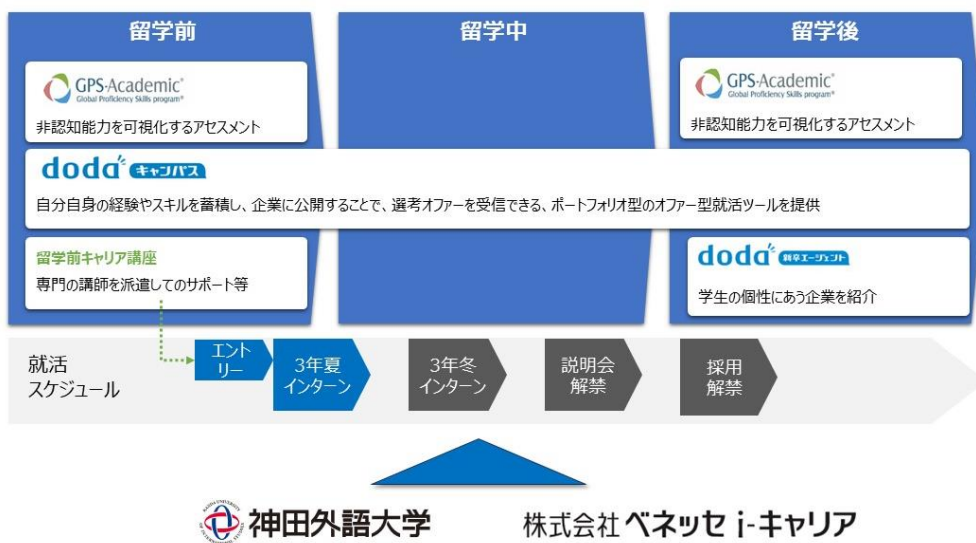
留学前

留学中

留学後

GPS-Academic
Global Proficiency Skills program

非認知能力を可視化するアセスメント

GPS-Academic
Global Proficiency Skills program

非認知能力を可視化するアセスメント

doda キャンパス

自分自身の経験やスキルを蓄積し、企業に公開することで、選考オファーを受信できる、ポートフォリオ型のオファー型就活ツールを提供

留学前キャリア講座
専門の講師を派遣してのサポート等

doda 新卒エージェント

学生の個性にあう企業を紹介

就活
スケジュール

エントリー

3年夏
インターン

3年冬
インターン

説明会
解禁

採用
解禁

神田外語大学

株式会社ベネッセ i-キャリア